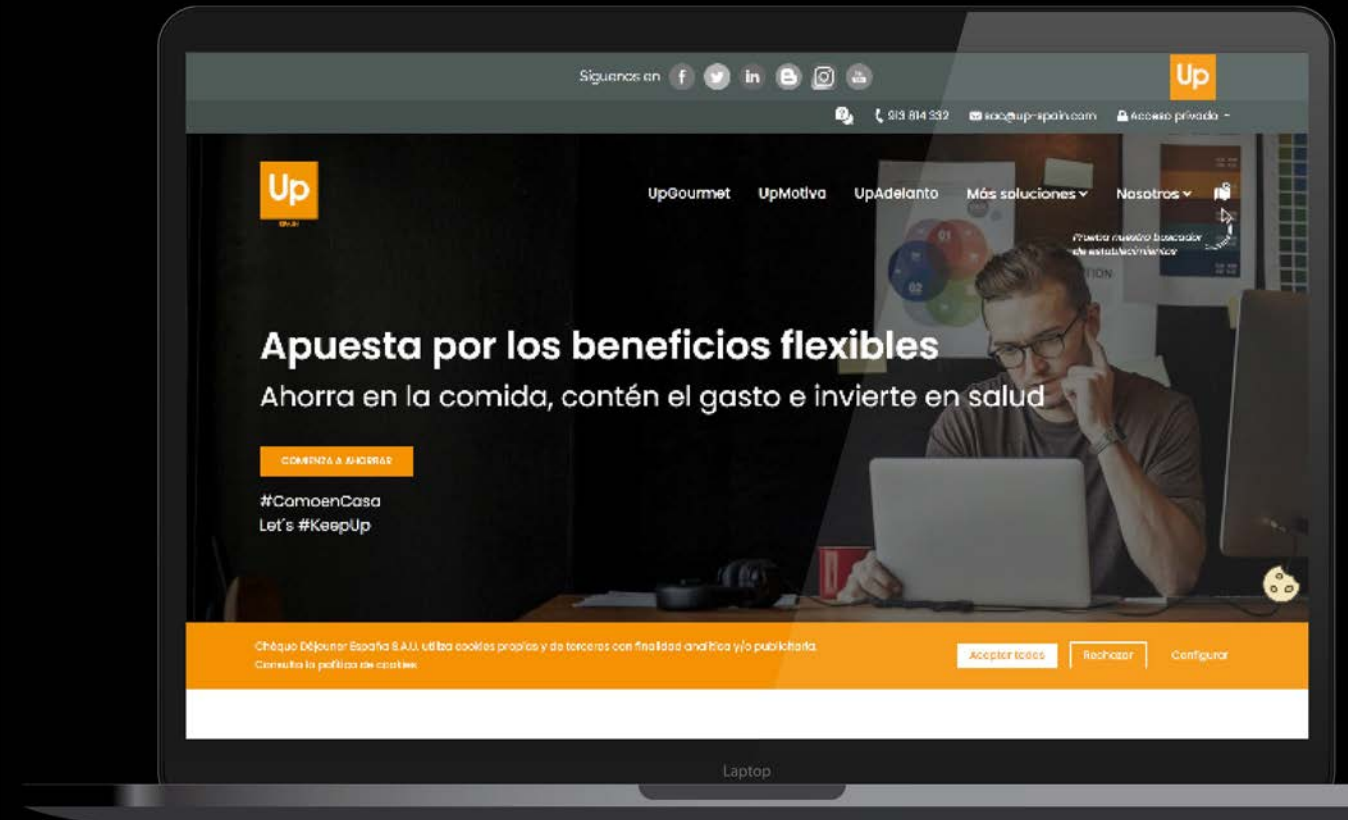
Síguenos en

Up

913 814 332 sac@up-spain.com Acceso privado

Up

UpGourmet UpMotiva UpAdelanto Más soluciones Nosotros

¡Prueba nuestro buscador de establecimientos!

Apuesta por los beneficios flexibles

Ahorra en la comida, contén el gasto e invierte en salud

COMIENZA A AHORRAR

#ComoenCasa
Let´s #KeepUp

Chèque Déjeuner España S.A.U. utiliza cookies propias y de terceros con finalidad analítica y/o publicitaria. Consulta la política de cookies

Aceptar todas Rechazar Configurar

Laptop